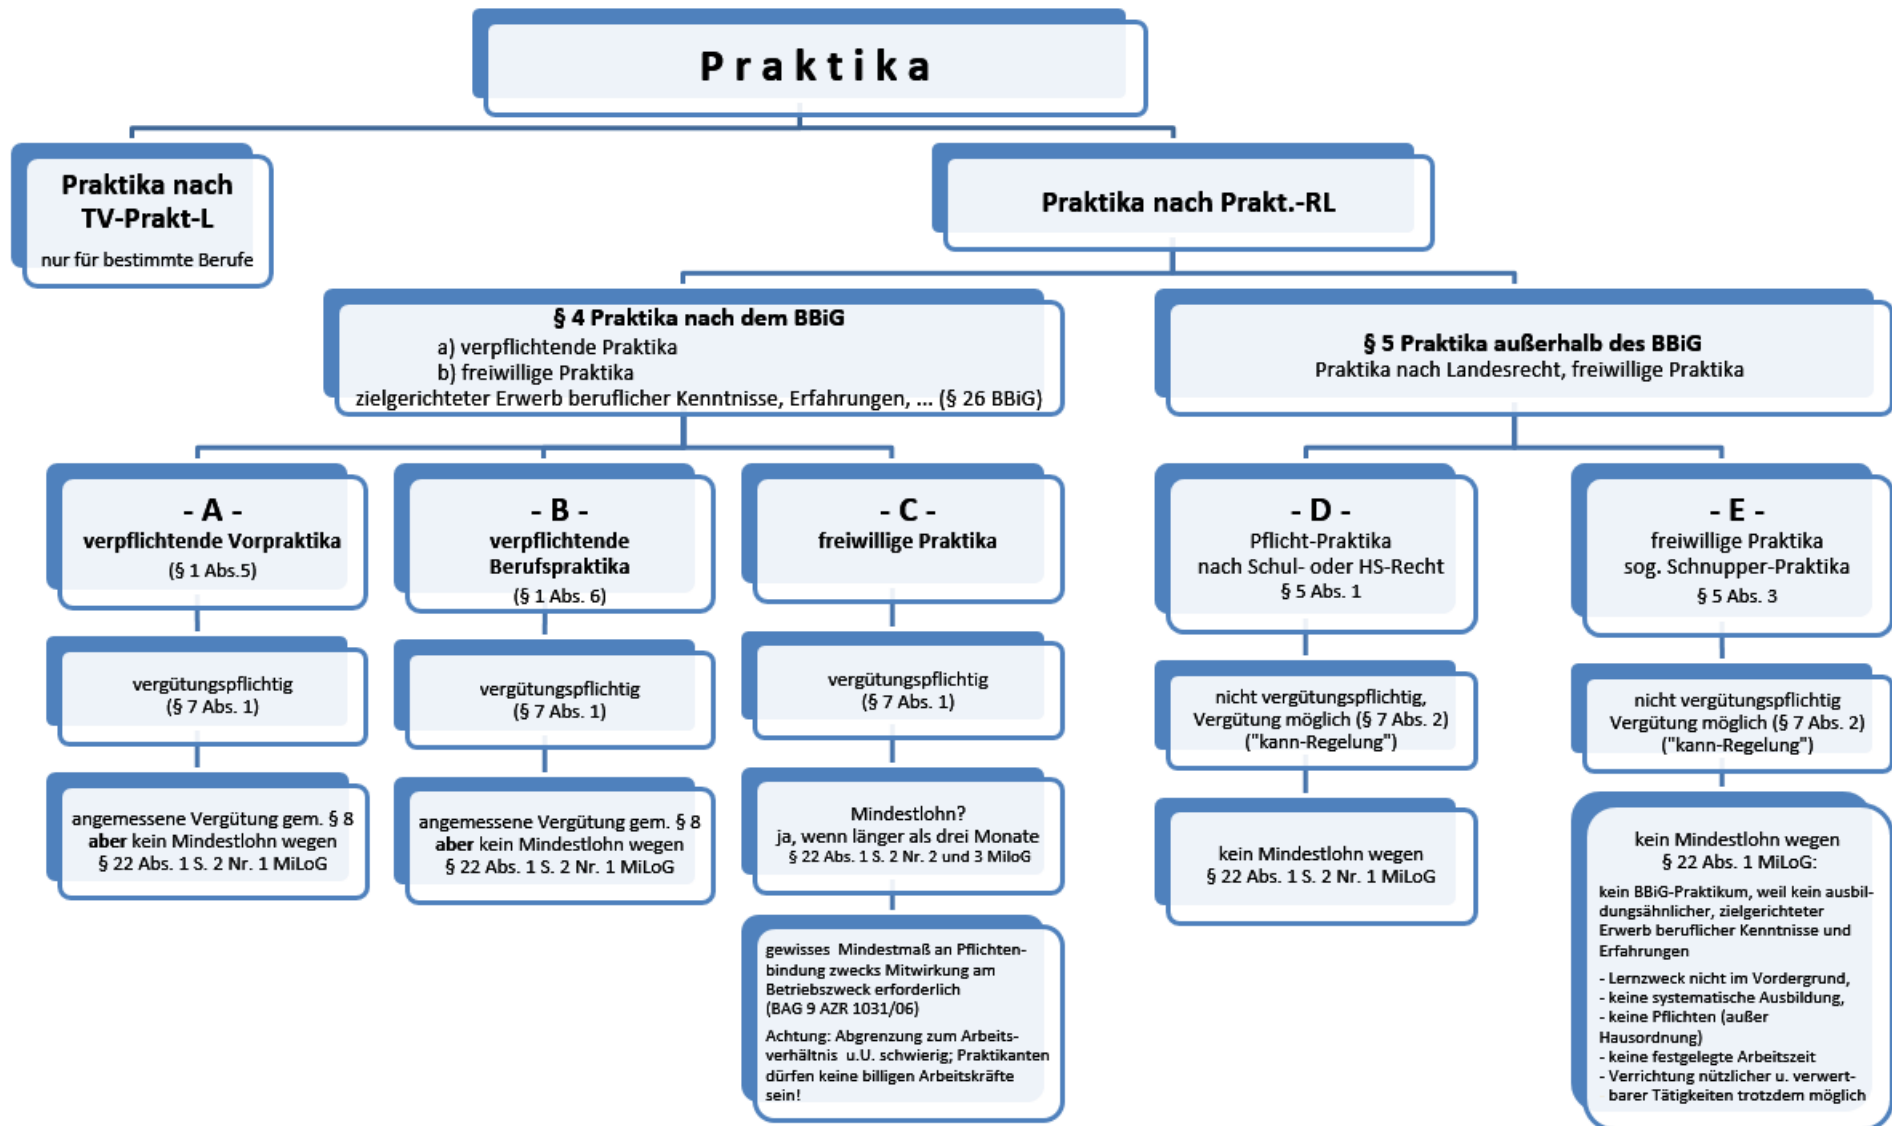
Praktika

Praktika nach TV-Prakt-L
nur für bestimmte Berufe

Praktika nach Prakt.-RL

§ 4 Praktika nach dem BBiG
a) verpflichtende Praktika
b) freiwillige Praktika
zielgerichteter Erwerb beruflicher Kenntnisse, Erfahrungen, ... (§ 26 BBiG)

§ 5 Praktika außerhalb des BBiG
Praktika nach Landesrecht, freiwillige Praktika

- A -
verpflichtende Vorpraktika
(§ 1 Abs.5)

vergütungspflichtig
(§ 7 Abs. 1)

angemessene Vergütung gem. § 8 **aber** kein Mindestlohn wegen § 22 Abs. 1 S. 2 Nr. 1 MiLoG

- B -
verpflichtende Berufspraktika
(§ 1 Abs. 6)

vergütungspflichtig
(§ 7 Abs. 1)

angemessene Vergütung gem. § 8 **aber** kein Mindestlohn wegen § 22 Abs. 1 S. 2 Nr. 1 MiLoG

- C -
freiwillige Praktika

vergütungspflichtig
(§ 7 Abs. 1)

Mindestlohn?
ja, wenn länger als drei Monate
§ 22 Abs. 1 S. 2 Nr. 2 und 3 MiLoG

gewisses Mindestmaß an Pflichtenbindung zwecks Mitwirkung am Betriebszweck erforderlich
(BAG 9 AZR 1031/06)

Achtung: Abgrenzung zum Arbeitsverhältnis u.U. schwierig; Praktikanten dürfen keine billigen Arbeitskräfte sein!

- D -
Pflicht-Praktika
nach Schul- oder HS-Recht
§ 5 Abs. 1

nicht vergütungspflichtig,
Vergütung möglich (§ 7 Abs. 2)
("kann-Regelung")

kein Mindestlohn wegen
§ 22 Abs. 1 S. 2 Nr. 1 MiLoG

- E -
freiwillige Praktika
sog. Schnupper-Praktika
§ 5 Abs. 3

nicht vergütungspflichtig
Vergütung möglich (§ 7 Abs. 2)
("kann-Regelung")

kein Mindestlohn wegen
§ 22 Abs. 1 MiLoG:

kein BBiG-Praktikum, weil kein ausbildungsähnlicher, zielgerichteter Erwerb beruflicher Kenntnisse und Erfahrungen

- Lernzweck nicht im Vordergrund,
- keine systematische Ausbildung,
- keine Pflichten (außer Hausordnung)
- keine festgelegte Arbeitszeit
- Verrichtung nützlicher u. verwertbarer Tätigkeiten trotzdem möglich